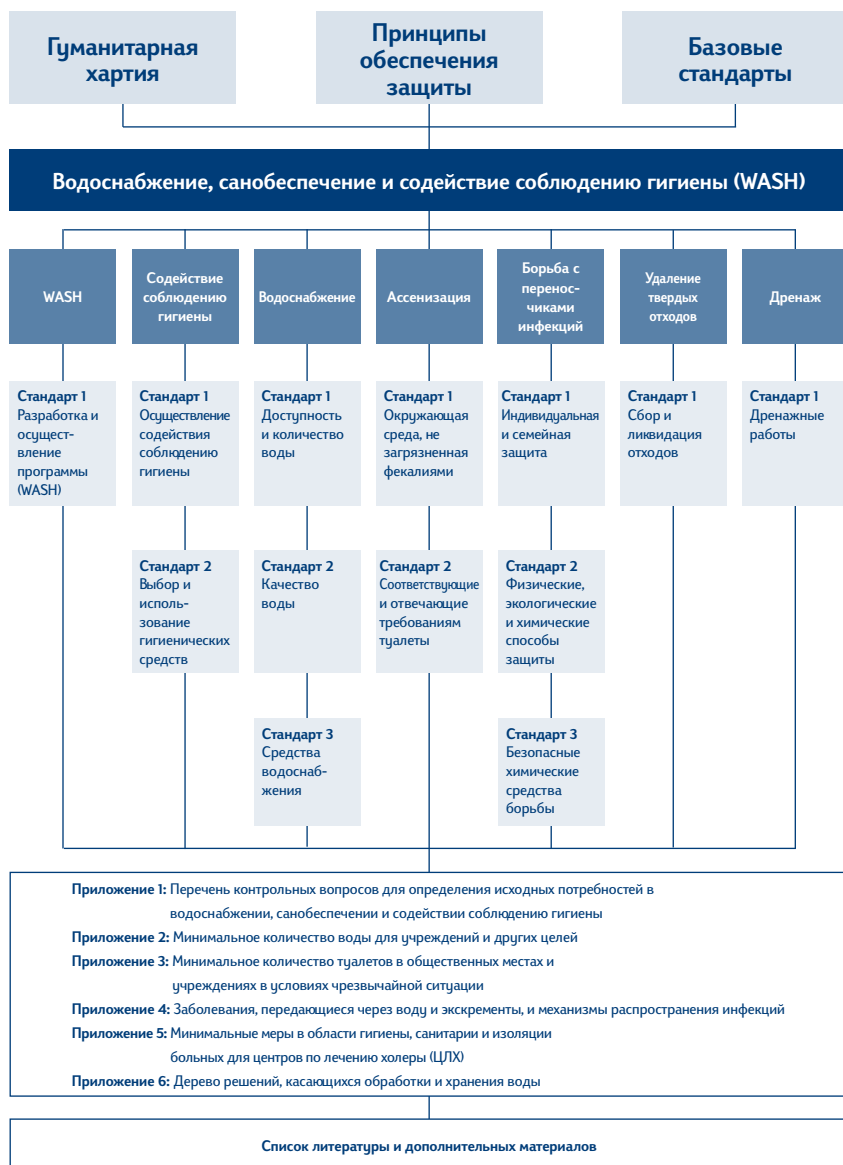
Гуманитарная хартия

Принципы обеспечения защиты

Базовые стандарты

Водоснабжение, санобеспечение и содействие соблюдению гигиены (WASH)

WASH

Содействие соблюдению гигиены

Водоснабжение

Ассенизация

Борьба с переносчиками инфекций

Удаление твердых отходов

Дренаж

Стандарт 1
Разработка и осуществление программы (WASH)

Стандарт 1
Осуществление содействия соблюдению гигиены

Стандарт 1
Доступность и количество воды

Стандарт 1
Окружающая среда, не загрязненная фекалиями

Стандарт 1
Индивидуальная и семейная защита

Стандарт 1
Сбор и ликвидация отходов

Стандарт 1
Дренажные работы

Стандарт 2
Выбор и использование гигиенических средств

Стандарт 2
Качество воды

Стандарт 2
Соответствующие и отвечающие требованиям туалеты

Стандарт 2
Физические, экологические и химические способы защиты

Стандарт 3
Средства водоснабжения

Стандарт 3
Безопасные химические средства борьбы

Приложение 1: Перечень контрольных вопросов для определения исходных потребностей в водоснабжении, санобеспечении и содействии соблюдению гигиены
Приложение 2: Минимальное количество воды для учреждений и других целей
Приложение 3: Минимальное количество туалетов в общественных местах и учреждениях в условиях чрезвычайной ситуации
Приложение 4: Заболевания, передающиеся через воду и экскременты, и механизмы распространения инфекций
Приложение 5: Минимальные меры в области гигиены, санитарии и изоляции больных для центров по лечению холеры (ЦЛХ)
Приложение 6: Дерево решений, касающихся обработки и хранения воды

Список литературы и дополнительных материалов